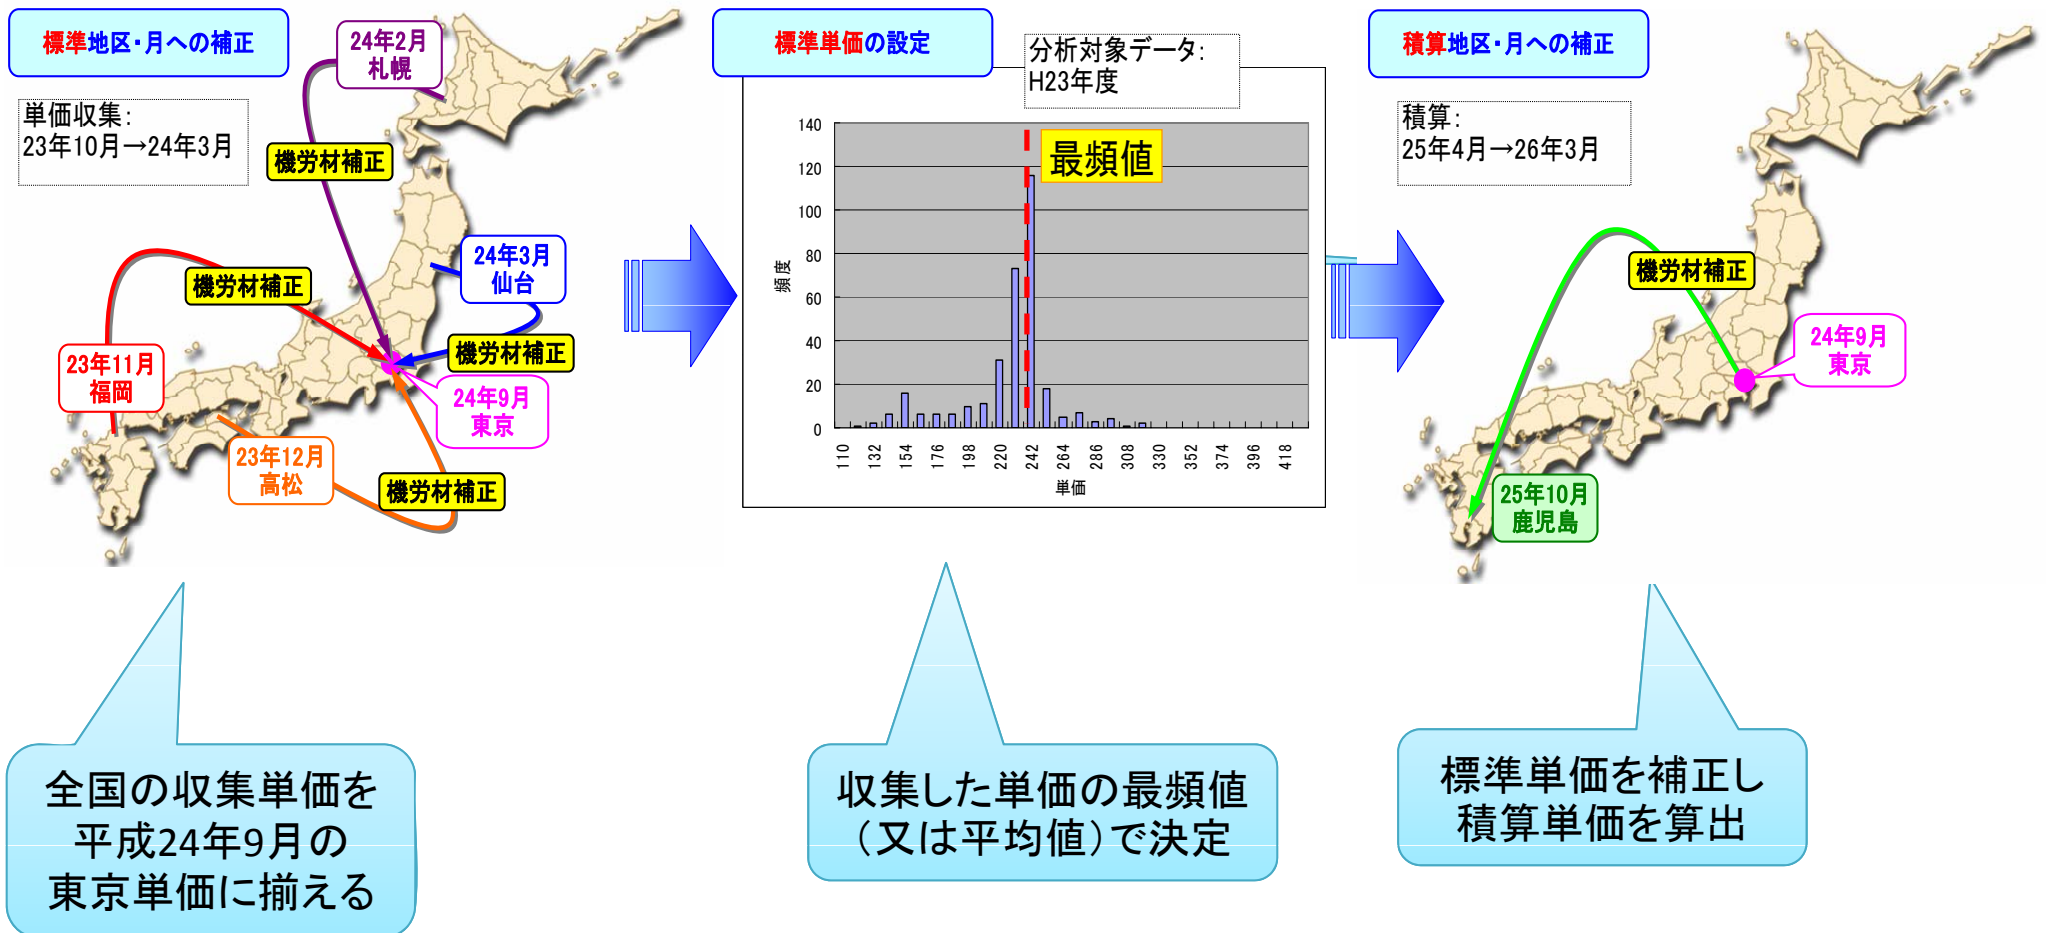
標準地区・月への補正

単価収集:
23年10月→24年3月

24年2月
札幌

機労材補正

24年3月
仙台

機労材補正

機労材補正

23年11月
福岡

24年9月
東京

23年12月
高松

機労材補正

標準単価の設定

分析対象データ:
H23年度

最頻値

140
120
100
80
60
40
20
0

頻度

110 132 154 176 198 220 242 264 286 308 330 352 374 396 418

単価

積算地区・月への補正

積算:
25年4月→26年3月

機労材補正

24年9月
東京

25年10月
鹿児島

全国の収集単価を平成24年9月の東京単価に揃える

収集した単価の最頻値（又は平均値）で決定

標準単価を補正し積算単価を算出